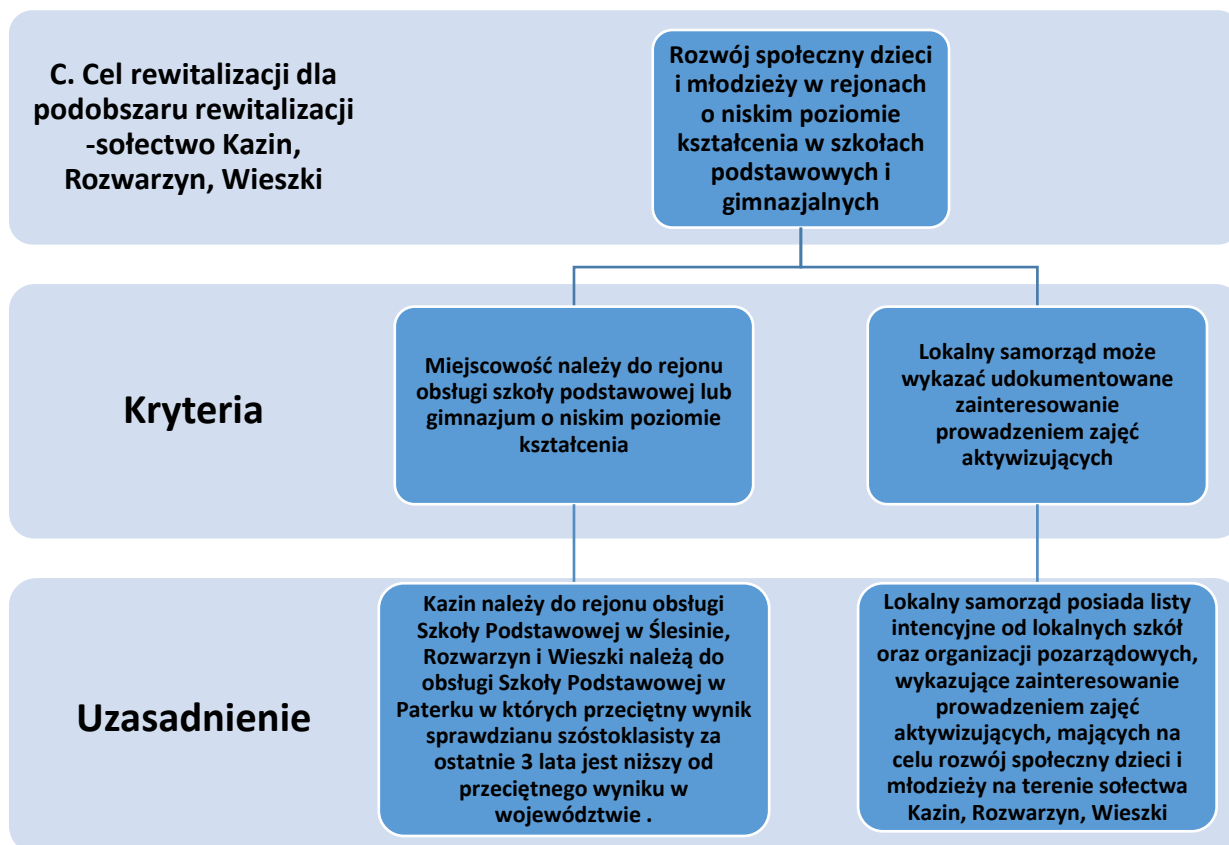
C. Cel rewitalizacji dla podobszaru rewitalizacji -sołectwo Kazin, Rozwarzyn, Wieszki

Rozwój społeczny dzieci i młodzieży w rejonach o niskim poziomie kształcenia w szkołach podstawowych i gimnazjalnych

Kryteria

Miejscowość należy do rejonu obsługi szkoły podstawowej lub gimnazjum o niskim poziomie kształcenia

Lokalny samorząd może wykazać udokumentowane zainteresowanie prowadzeniem zajęć aktywizujących

Uzasadnienie

Kazin należy do rejonu obsługi Szkoły Podstawowej w Ślesinie, Rozwarzyn i Wieszki należą do obsługi Szkoły Podstawowej w Paterku w których przeciętny wynik sprawdzianu szóstoklasisty za ostatnie 3 lata jest niższy od przeciętnego wyniku w województwie .

Lokalny samorząd posiada listy intencyjne od lokalnych szkół oraz organizacji pozarządowych, wykazujące zainteresowanie prowadzeniem zajęć aktywizujących, mających na celu rozwój społeczny dzieci i młodzieży na terenie sołectwa Kazin, Rozwarzyn, Wieszki